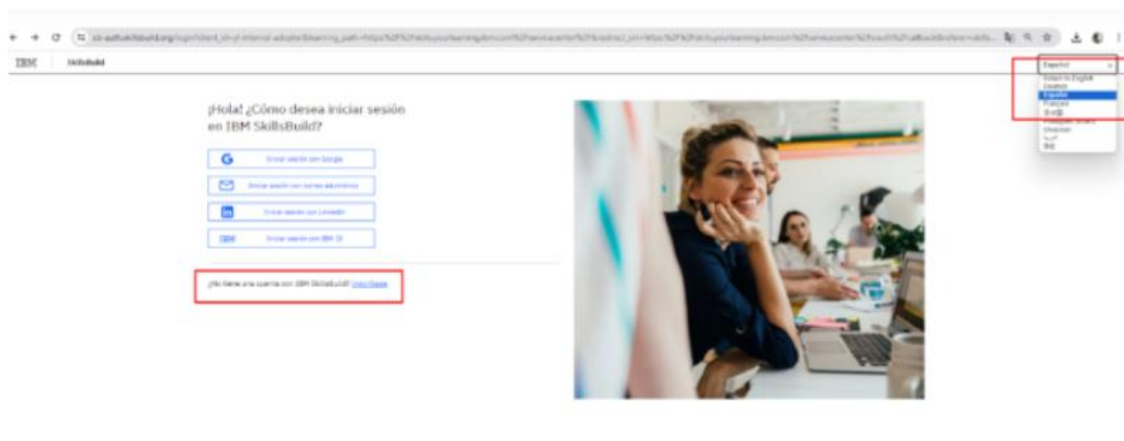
IBM SkillsBuild

¡Hola! ¿Cómo desea iniciar sesión en IBM SkillsBuild?

Iniciar sesión con Google

Iniciar sesión con correo electrónico

Iniciar sesión con LinkedIn

Iniciar sesión con IBM ID

¿No tiene una cuenta con IBM SkillsBuild? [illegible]

Español

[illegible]
English
Español
Français
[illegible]
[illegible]
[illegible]
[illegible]
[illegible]